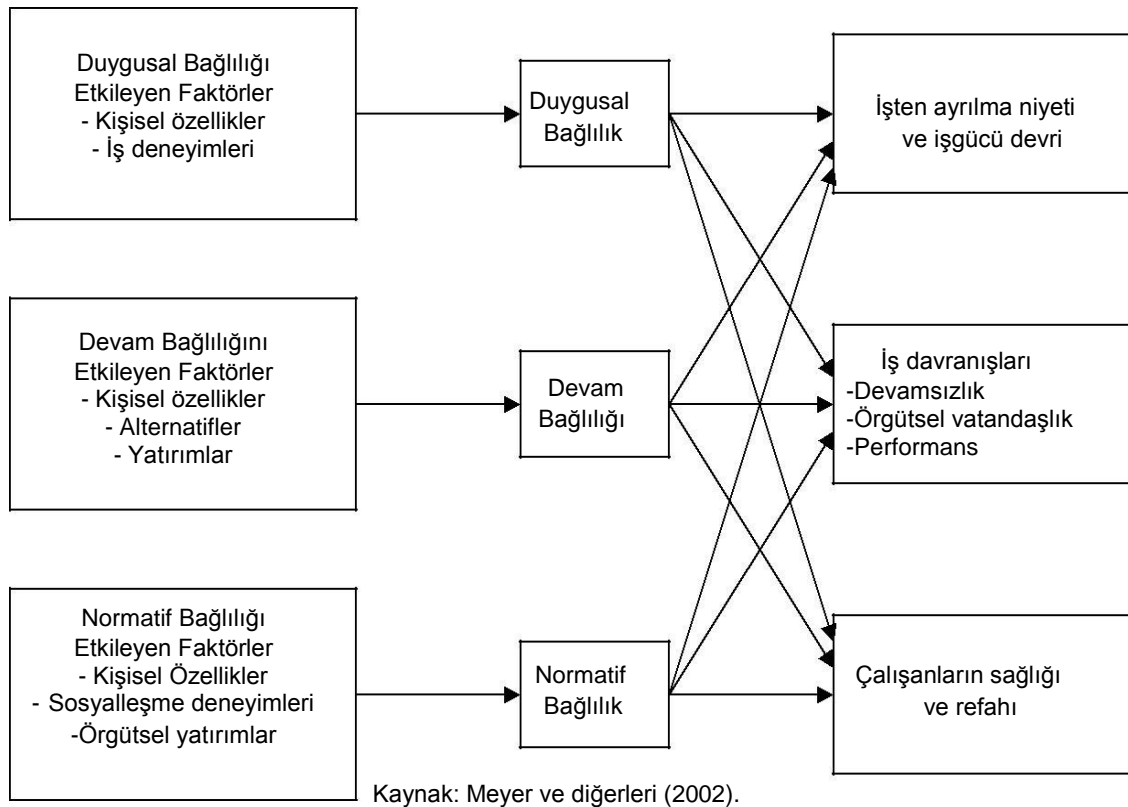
Duygusal Bağlılığı Etkileyen Faktörler
- Kişisel özellikler
- İş deneyimleri

Duygusal Bağlılık

İşten ayrılma niyeti ve işgücü devri

Devam Bağlılığını Etkileyen Faktörler
- Kişisel özellikler
- Alternatifler
- Yatırımlar

Devam Bağlılığı

İş davranışları
-Devamsızlık
-Örgütsel vatandaşlık
-Performans

Normatif Bağlılığı Etkileyen Faktörler
- Kişisel Özellikler
- Sosyalleşme deneyimleri
-Örgütsel yatırımlar

Normatif Bağlılık

Çalışanların sağlığı ve refahı

Kaynak: Meyer ve diğerleri (2002).